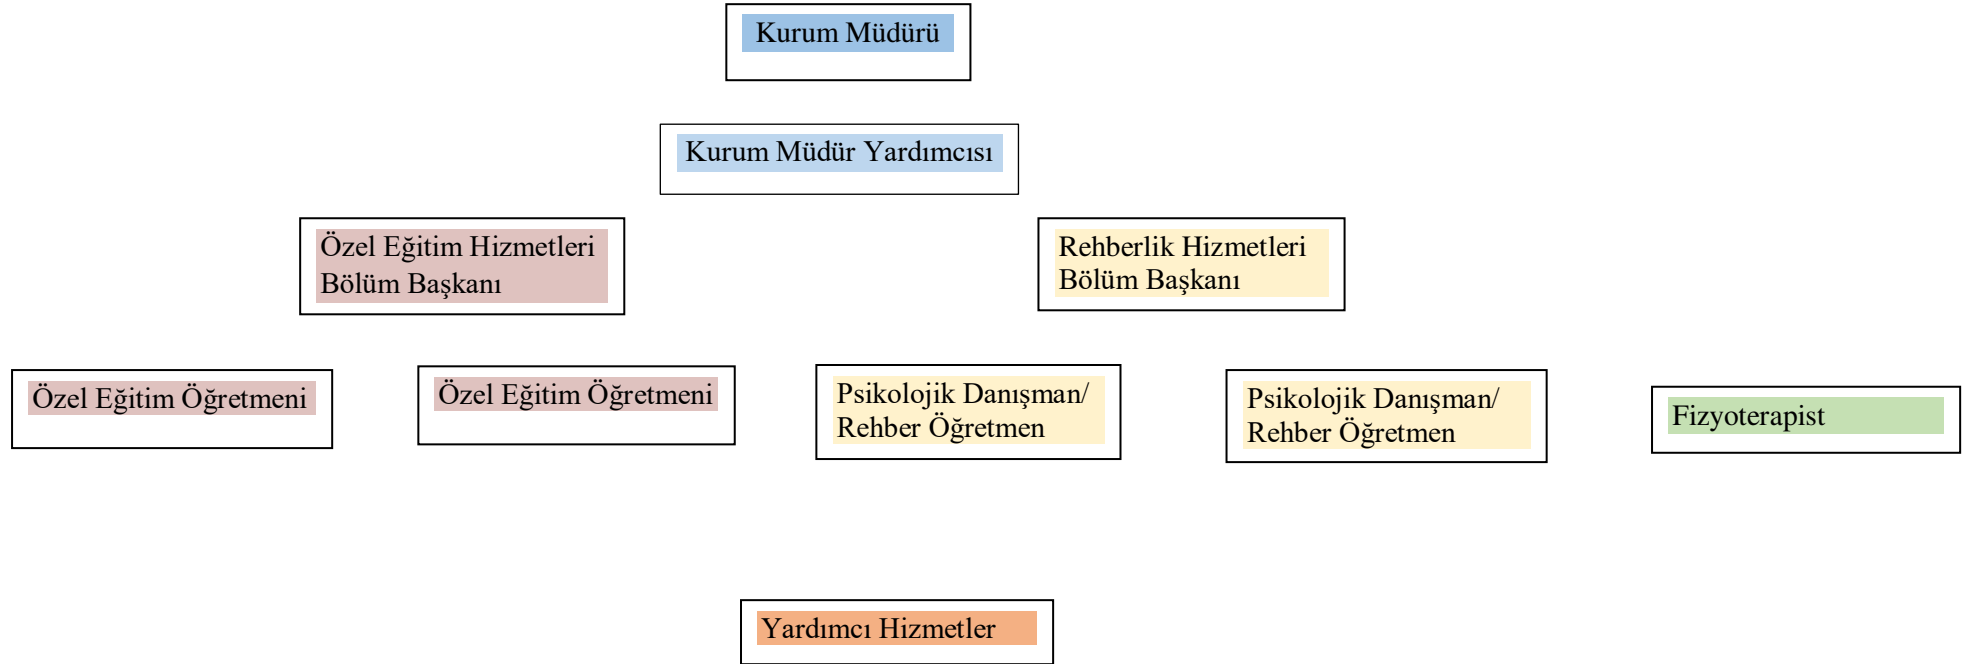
Kurum Müdürü

Kurum Müdür Yardımcısı

Özel Eğitim Hizmetleri Bölüm Başkanı

Rehberlik Hizmetleri Bölüm Başkanı

Özel Eğitim Öğretmeni

Özel Eğitim Öğretmeni

Psikolojik Danışman/ Rehber Öğretmen

Psikolojik Danışman/ Rehber Öğretmen

Fizyoterapist

Yardımcı Hizmetler